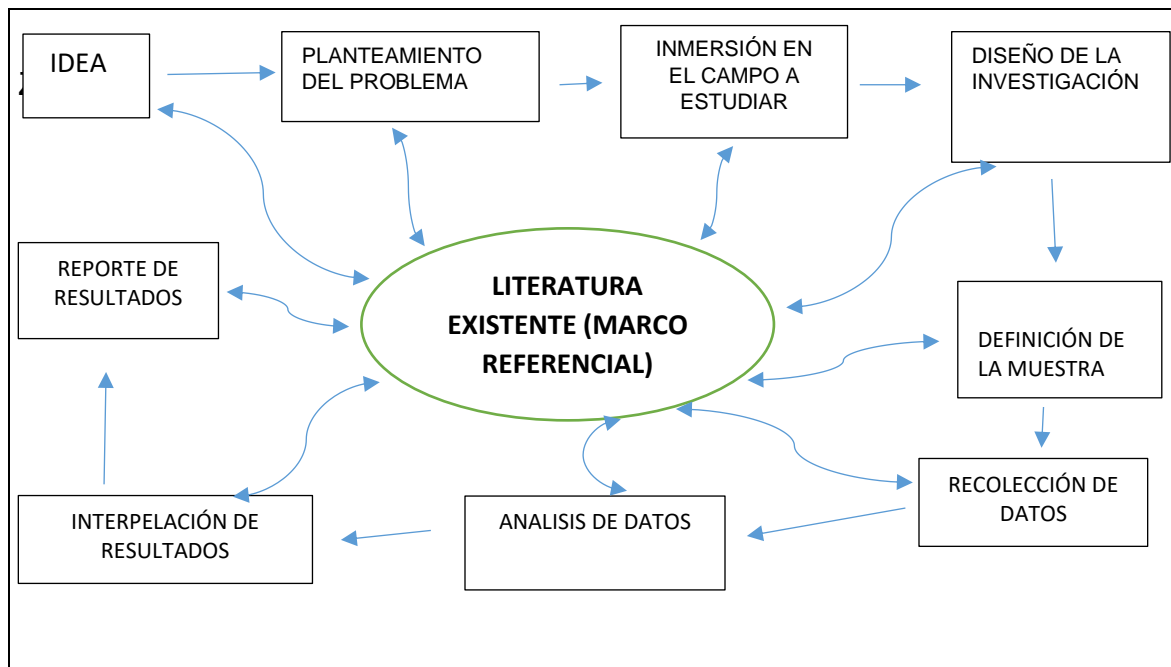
IDEA

PLANTEAMIENTO DEL PROBLEMA

INMERSIÓN EN EL CAMPO A ESTUDIAR

DISEÑO DE LA INVESTIGACIÓN

REPORTE DE RESULTADOS

LITERATURA EXISTENTE (MARCO REFERENCIAL)

DEFINICIÓN DE LA MUESTRA

RECOLECCIÓN DE DATOS

ANALISIS DE DATOS

INTERPELACIÓN DE RESULTADOS